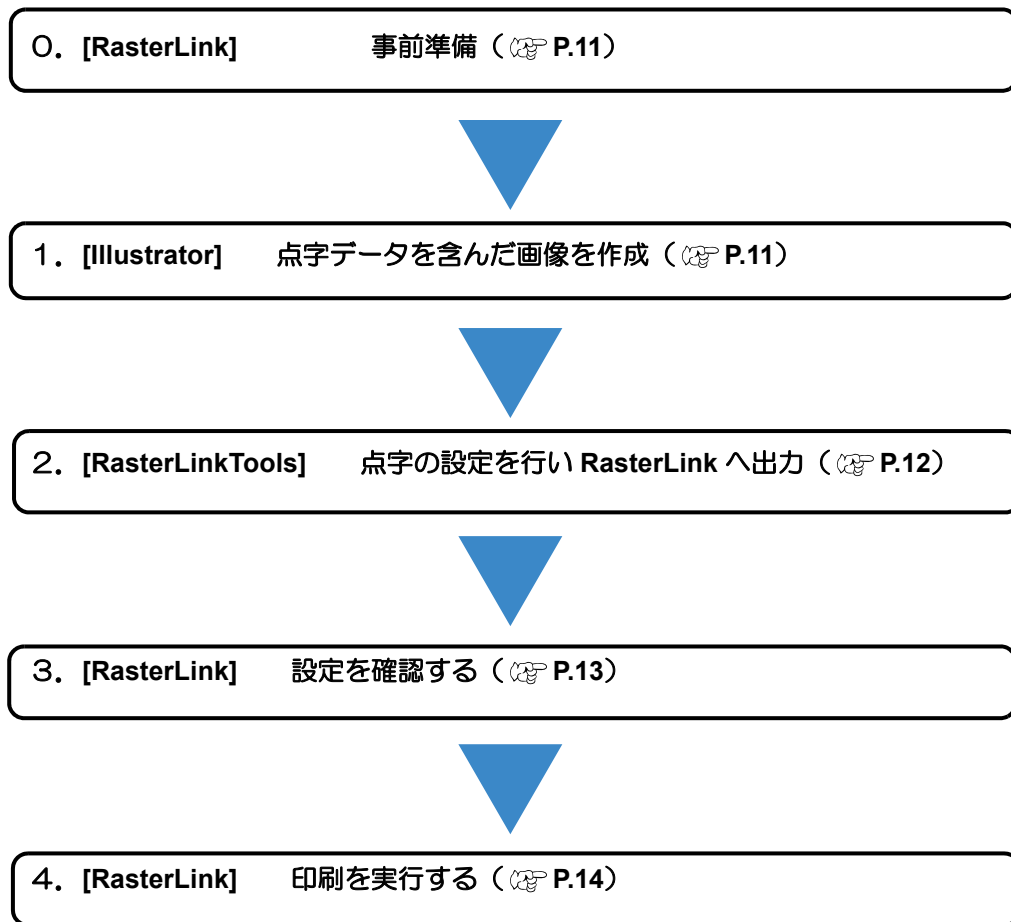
0. [RasterLink] 事前準備（☞ P.11）

1. [Illustrator] 点字データを含んだ画像を作成（☞ P.11）

2. [RasterLinkTools] 点字の設定を行い RasterLink へ出力（☞ P.12）

3. [RasterLink] 設定を確認する（☞ P.13）

4. [RasterLink] 印刷を実行する（☞ P.14）